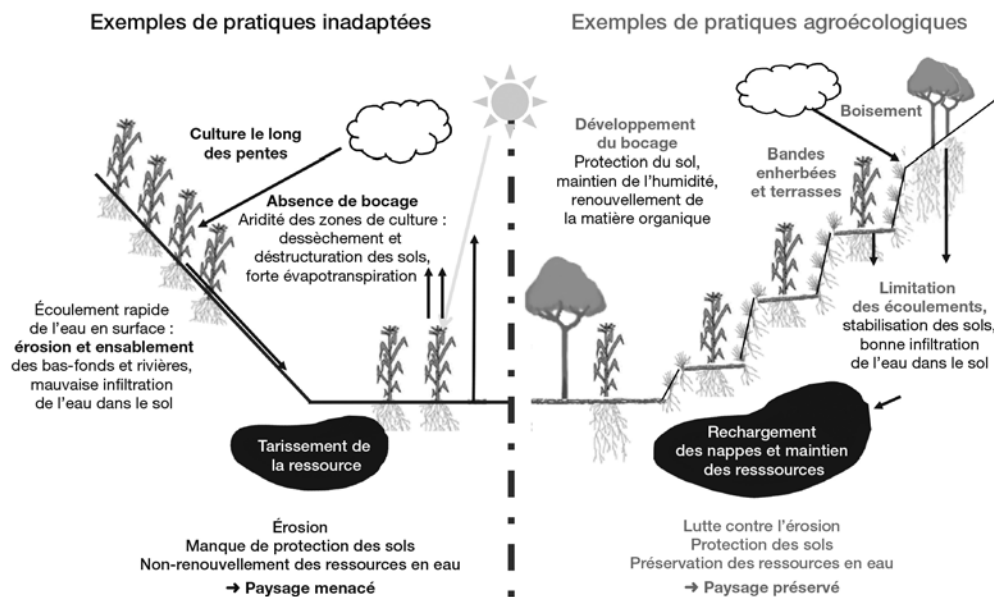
Exemples de pratiques inadaptées

Culture le long des pentes

Absence de bocage
Aridité des zones de culture : dessèchement et déstructuration des sols, forte évapotranspiration

Écoulement rapide de l'eau en surface : **érosion et ensablement** des bas-fonds et rivières, mauvaise infiltration de l'eau dans le sol

Tarissement de la ressource

Érosion
Manque de protection des sols
Non-renouvellement des ressources en eau
➜ Paysage menacé

Exemples de pratiques agroécologiques

Développement du bocage
Protection du sol, maintien de l'humidité, renouvellement de la matière organique

Boisement

Bandes enherbées et terrasses

Limitation des écoulements, stabilisation des sols, bonne infiltration de l'eau dans le sol

Rechargement des nappes et maintien des resssources

Lutte contre l'érosion
Protection des sols
Préservation des ressources en eau
➜ Paysage préservé